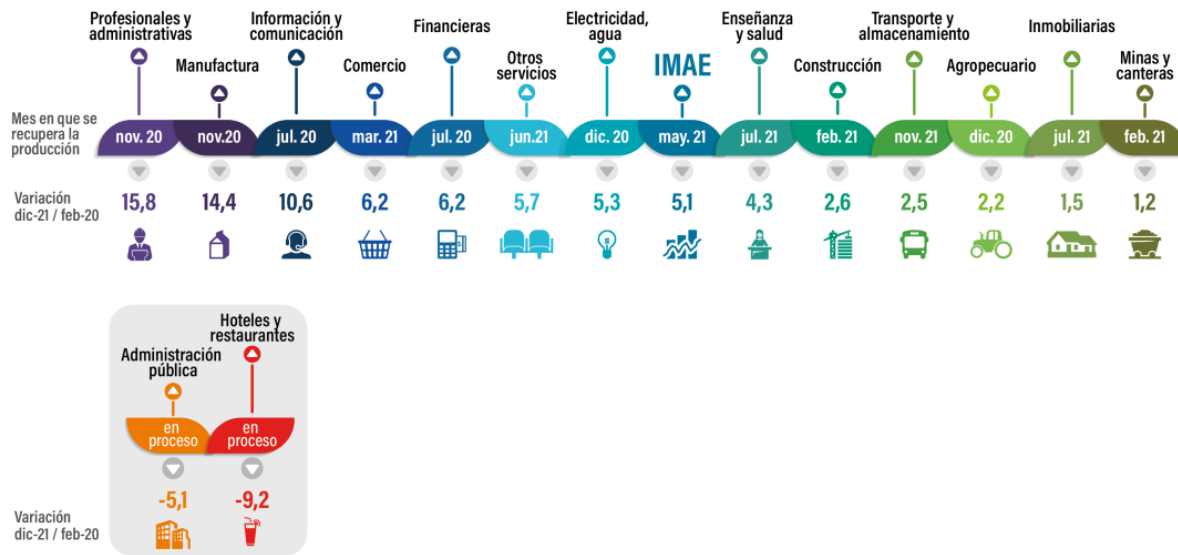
Profesionales y administrativas

Manufactura

Información y comunicación

Comercio

Financieras

Otros servicios

Electricidad, agua

IMAE

Enseñanza y salud

Construcción

Transporte y almacenamiento

Agropecuario

Inmobiliarias

Minas y canteras

Mes en que se recupera la producción

| nov. 20 | nov.20 | jul. 20 | mar. 21 | jul. 20 | jun.21 | dic. 20 | may. 21 | jul. 21 | feb. 21 | nov. 21 | dic. 20 | jul. 21 | feb. 21 |
|---|---|---|---|---|---|---|---|---|---|---|---|---|---|

Variación dic-21 / feb-20

| 15,8 | 14,4 | 10,6 | 6,2 | 6,2 | 5,7 | 5,3 | 5,1 | 4,3 | 2,6 | 2,5 | 2,2 | 1,5 | 1,2 |
|---|---|---|---|---|---|---|---|---|---|---|---|---|---|

Administración pública

Hoteles y restaurantes

en proceso

en proceso

Variación dic-21 / feb-20

-5,1

-9,2